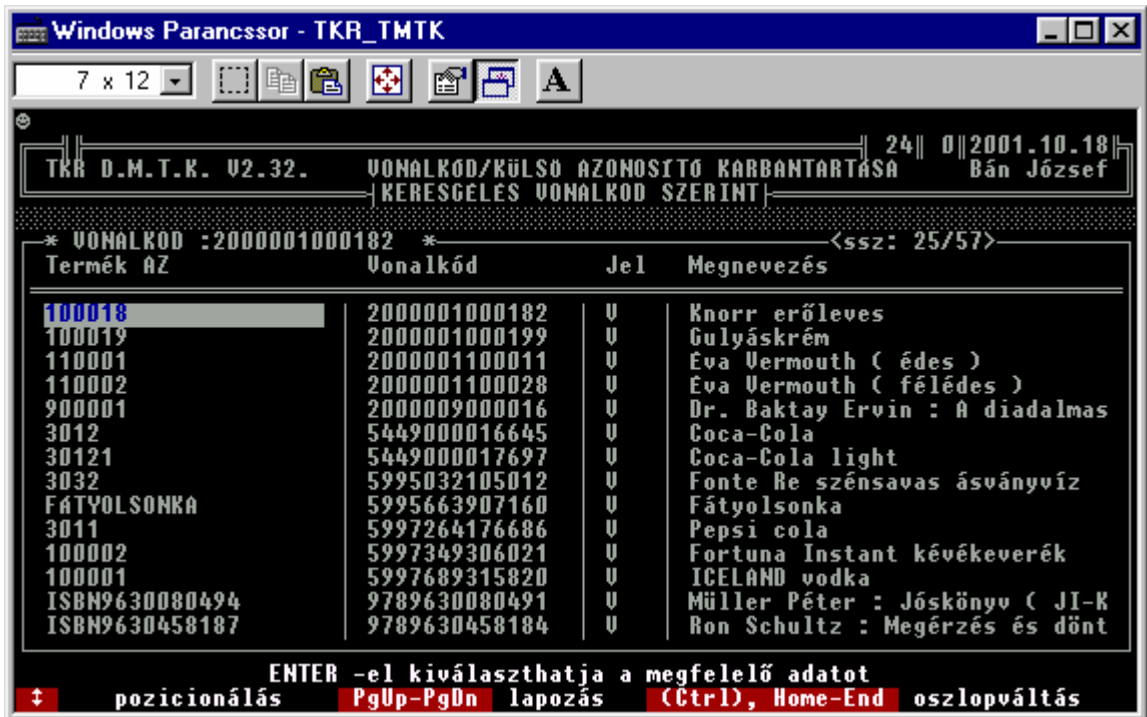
Windows Parancssor - TKR_TMTK

7 x 12

A

24 0 2001.10.18
TKR D.M.T.K. V2.32. VONALKOD/KÜLSŐ AZONOSÍTÓ KARBANTARTÁSA Bán József
KERESGÉLÉS VONALKOD SZERINT

* VONALKOD :2000001000182 * <ssz: 25/57>

| Termék AZ | Vonalkód | Jel | Megnevezés |
|---|---|---|---|
| 100018 | 2000001000182 | V | Knorr erőleves |
| 100019 | 2000001000199 | V | Gulyáskrém |
| 110001 | 2000001100011 | V | Éva Vermouth ( édes ) |
| 110002 | 2000001100028 | V | Éva Vermouth ( félédes ) |
| 900001 | 2000009000016 | V | Dr. Baktay Ervin : A diadalmas |
| 3012 | 5449000016645 | V | Coca-Cola |
| 30121 | 5449000017697 | V | Coca-Cola light |
| 3032 | 5995032105012 | V | Fonte Re szénsavas ásványvíz |
| FÁTYOLSONKA | 5995663907160 | V | Fátyolsonka |
| 3011 | 5997264176686 | V | Pepsi cola |
| 100002 | 5997349306021 | V | Fortuna Instant kévékeverék |
| 100001 | 5997689315820 | V | ICELAND vodka |
| ISBN9630080494 | 9789630080491 | V | Müller Péter : Jóskönyv ( JI-K |
| ISBN9630458187 | 9789630458184 | V | Ron Schultz : Megérzés és dönt |

ENTER -el kiválaszthatja a megfelelő adatot
↕ pozicionálás PgUp-PgDn lapozás (Ctrl), Home-End oszlopváltás